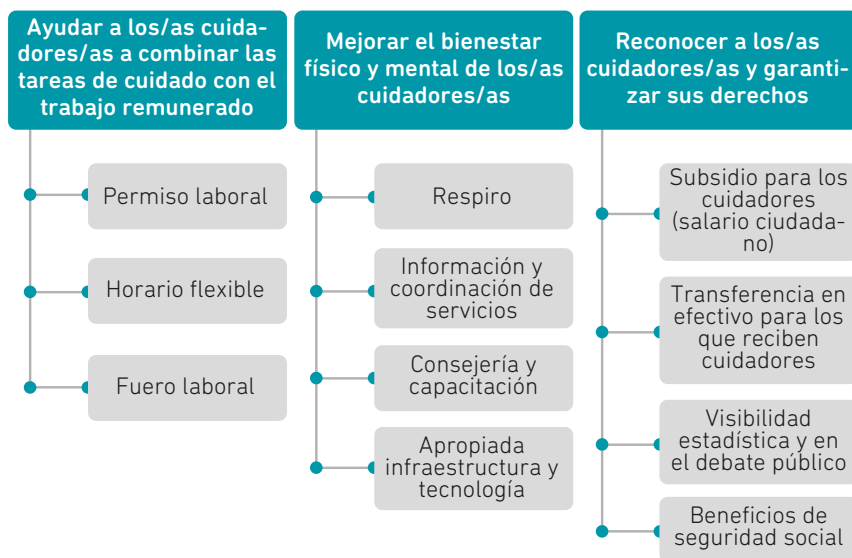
Ayudar a los/as cuidadores/as a combinar las tareas de cuidado con el trabajo remunerado

Permiso laboral

Horario flexible

Fuero laboral

Mejorar el bienestar físico y mental de los/as cuidadores/as

Respiro

Información y coordinación de servicios

Consejería y capacitación

Apropiada infraestructura y tecnología

Reconocer a los/as cuidadores/as y garantizar sus derechos

Subsidio para los cuidadores (salario ciudadano)

Transferencia en efectivo para los que reciben cuidadores

Visibilidad estadística y en el debate público

Beneficios de seguridad social